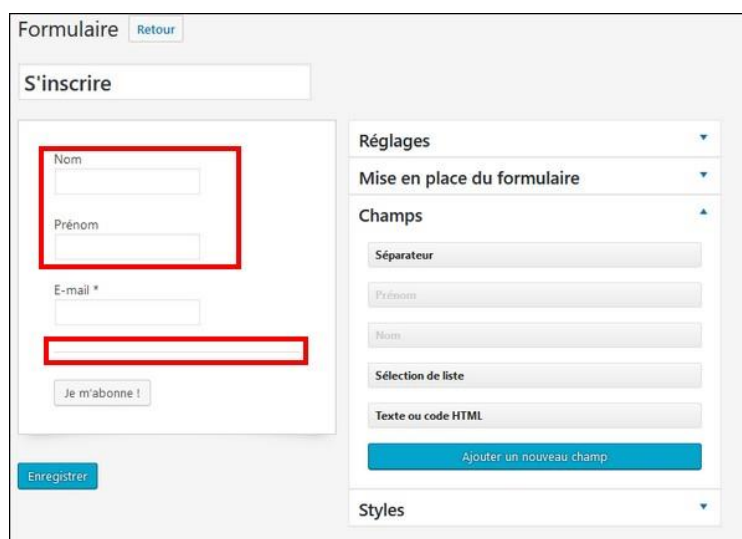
Formulaire Retour

S'inscrire

Nom

Prénom

E-mail *

Je m'abonne !

Enregistrer

Réglages

Mise en place du formulaire

Champs

Séparateur

Prénom

Nom

Sélection de liste

Texte ou code HTML

Ajouter un nouveau champ

Styles